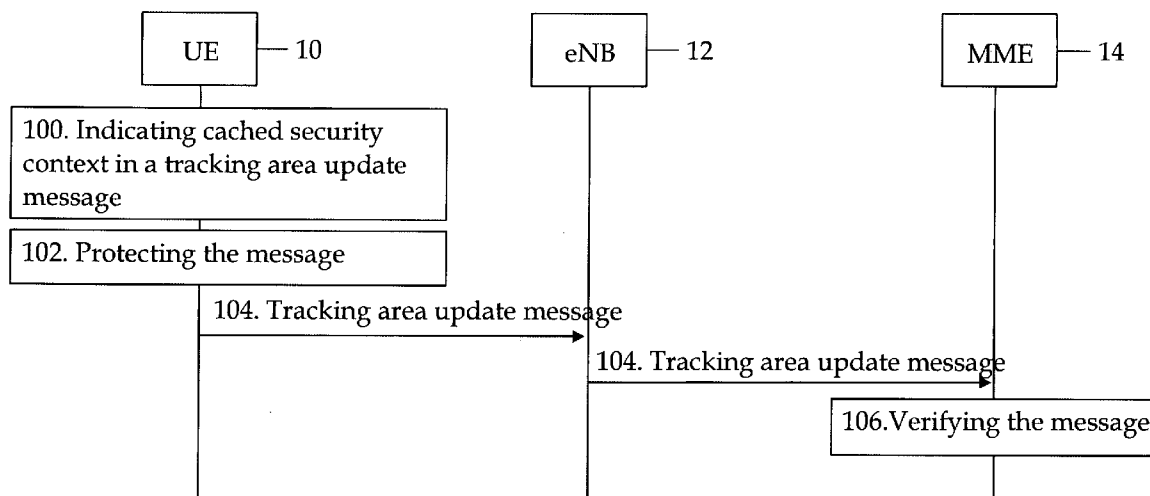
UE 10

eNB 12

MME 14

100. Indicating cached security context in a tracking area update message

102. Protecting the message

104. Tracking area update message

104. Tracking area update message

106.Verifying the message